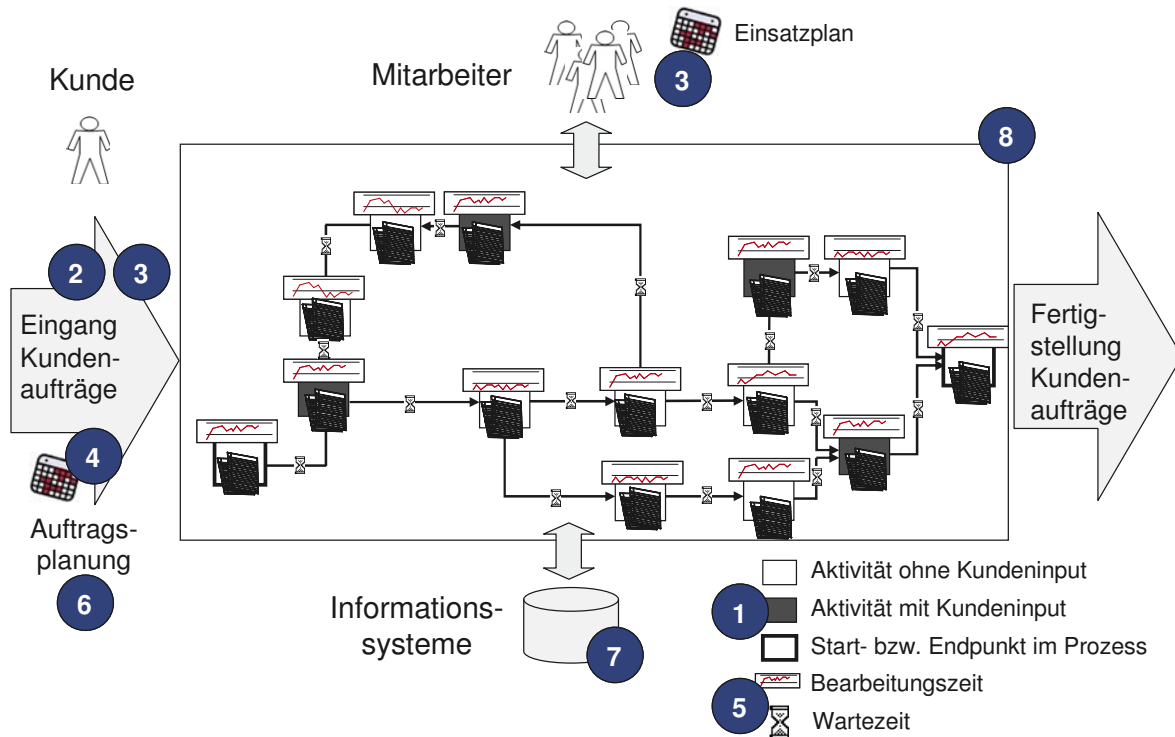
Einsatzplan

Kunde

Mitarbeiter

3

8

2

3

Eingang Kundenaufträge

4

Auftragsplanung

6

Fertigstellung Kundenaufträge

Informationssysteme

7

Aktivität ohne Kundeninput

1

Aktivität mit Kundeninput

Start- bzw. Endpunkt im Prozess

Bearbeitungszeit

5

Wartezeit